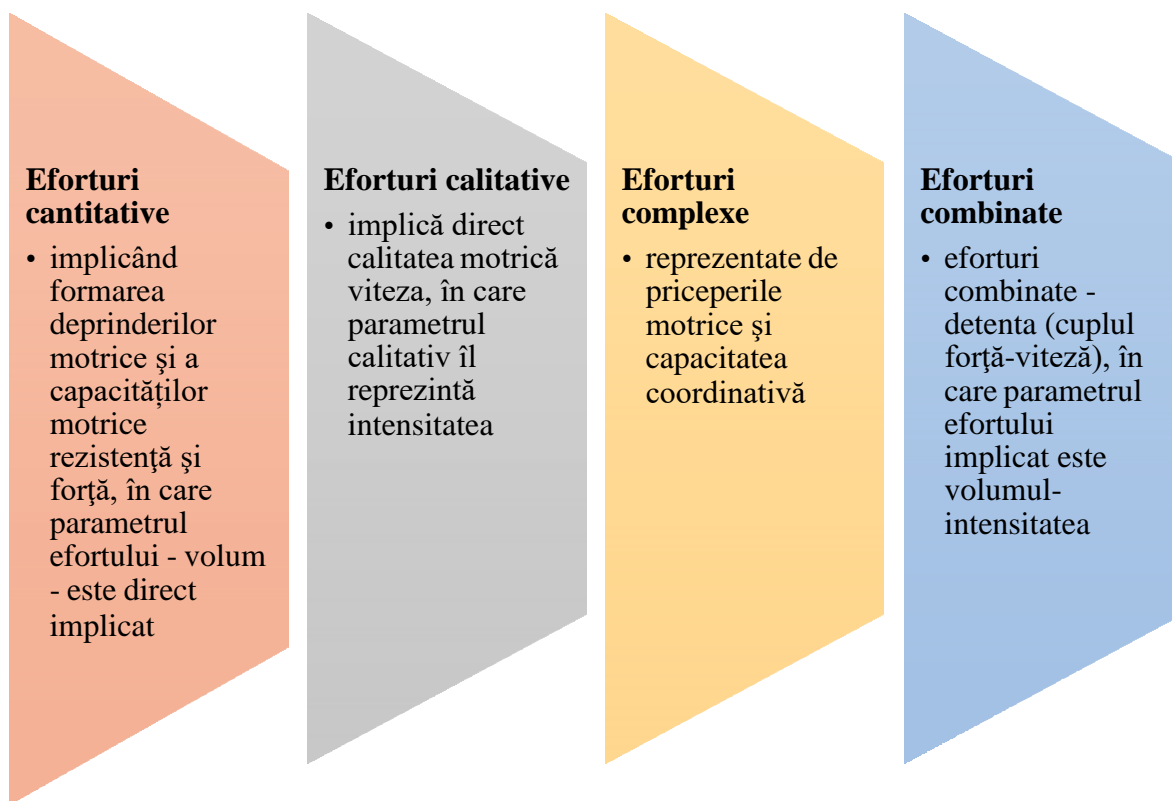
**Eforturi cantitative**
• implicând formarea deprinderilor motrice şi a capacităților motrice rezistenţă şi forţă, în care parametrul efortului - volum - este direct implicat

**Eforturi calitative**
• implică direct calitatea motrică viteza, în care parametrul calitativ îl reprezintă intensitatea

**Eforturi complexe**
• reprezentate de priceperile motrice şi capacitatea coordinativă

**Eforturi combinate**
• eforturi combinate - detenta (cuplul forţă-viteză), în care parametrul efortului implicat este volumul-intensitatea